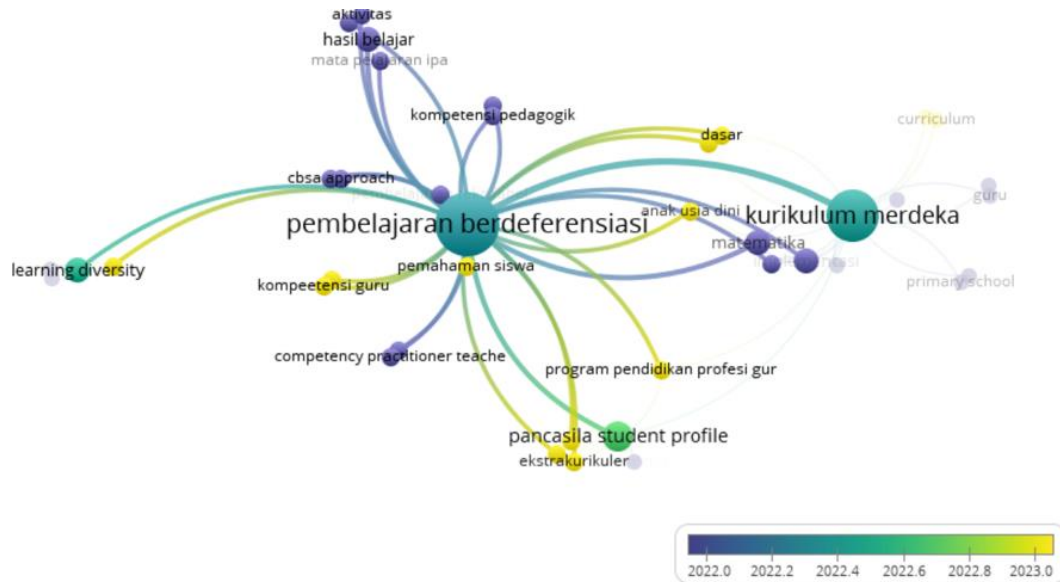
aktivitas
hasil belajar
mata pelajaran ipa
kompetensi pedagogik
curriculum
dasar
cbsa approach
guru
pembelajaran berdeferensiasi
anak usia dini
kurikulum merdeka
matematika
learning diversity
pemahaman siswa
kompeetensi guru
primary school
competency practitioner teache
program pendidikan profesi gur
pancasila student profile
ekstrakurikuler

2022.0 2022.2 2022.4 2022.6 2022.8 2023.0